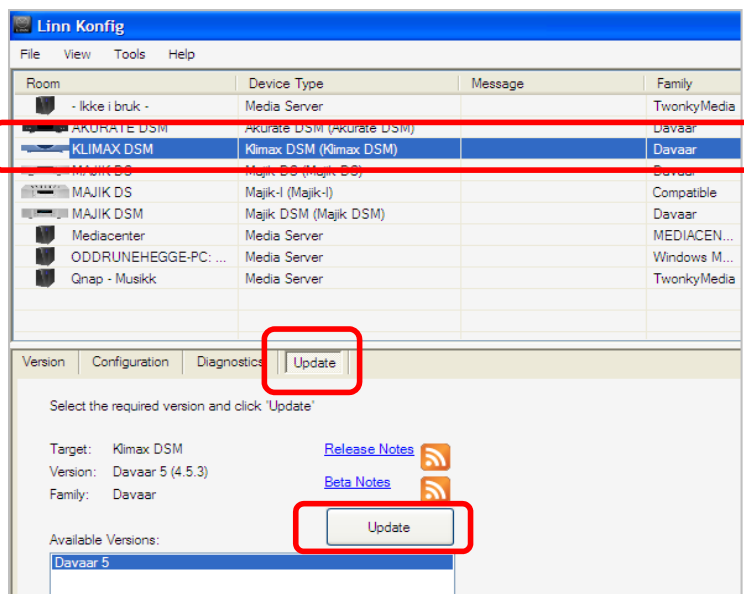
Linn Konfig

File View Tools Help

| Room | Device Type | Message | Family |
|---|---|---|---|
| - Ikke i bruk - | Media Server | | TwonkyMedia |
| AKURATE DSM | Akurate DSM (Akurate DSM) | | Davaar |
| KLIMAX DSM | Klimax DSM (Klimax DSM) | | Davaar |
| MAJIK DS | Majik DS (Majik DS) | | Davaar |
| MAJIK DS | Majik-I (Majik-I) | | Compatible |
| MAJIK DSM | Majik DSM (Majik DSM) | | Davaar |
| Mediacenter | Media Server | | MEDIACEN... |
| ODDRUNEHEGGE-PC: ... | Media Server | | Windows M... |
| Qnap - Musikk | Media Server | | TwonkyMedia |

Version Configuration Diagnostics Update

Select the required version and click 'Update'

Target: Klimax DSM
Version: Davaar 5 (4.5.3)
Family: Davaar

Release Notes
Beta Notes

Update

Available Versions:
Davaar 5